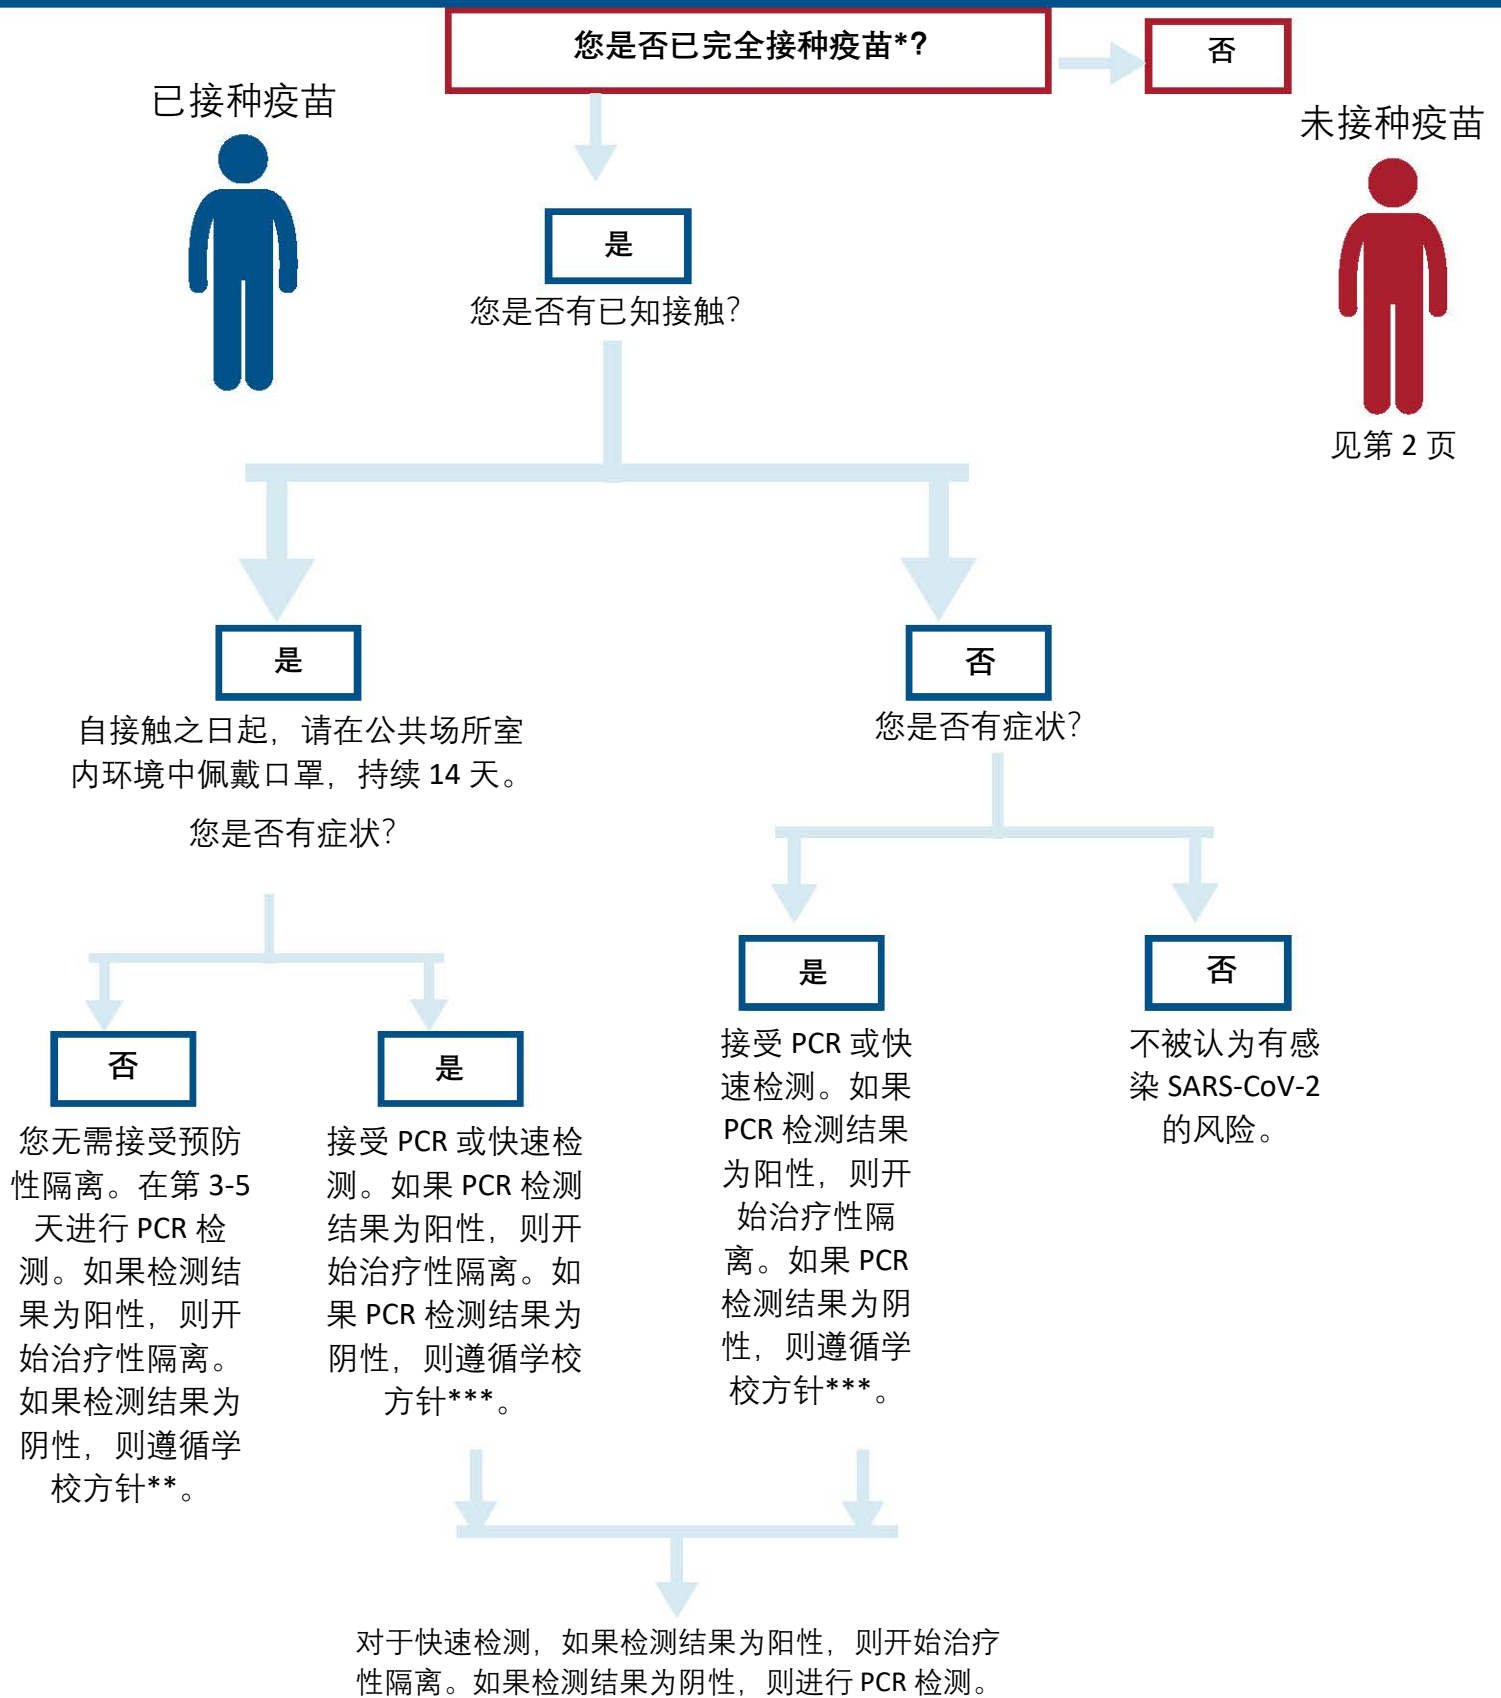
您是否已完全接种疫苗*?

否

已接种疫苗

未接种疫苗

见第 2 页

是

您是否有已知接触?

是

自接触之日起，请在公共场所室内环境中佩戴口罩，持续 14 天。

您是否有症状?

否

您是否有症状?

否

您无需接受预防性隔离。在第 3-5 天进行 PCR 检测。如果检测结果为阳性，则开始治疗性隔离。如果检测结果为阴性，则遵循学校方针**。

是

接受 PCR 或快速检测。如果 PCR 检测结果为阳性，则开始治疗性隔离。如果 PCR 检测结果为阴性，则遵循学校方针***。

是

接受 PCR 或快速检测。如果 PCR 检测结果为阳性，则开始治疗性隔离。如果 PCR 检测结果为阴性，则遵循学校方针***。

否

不被认为有感染 SARS-CoV-2 的风险。

对于快速检测，如果检测结果为阳性，则开始治疗性隔离。如果检测结果为阴性，则进行 PCR 检测。